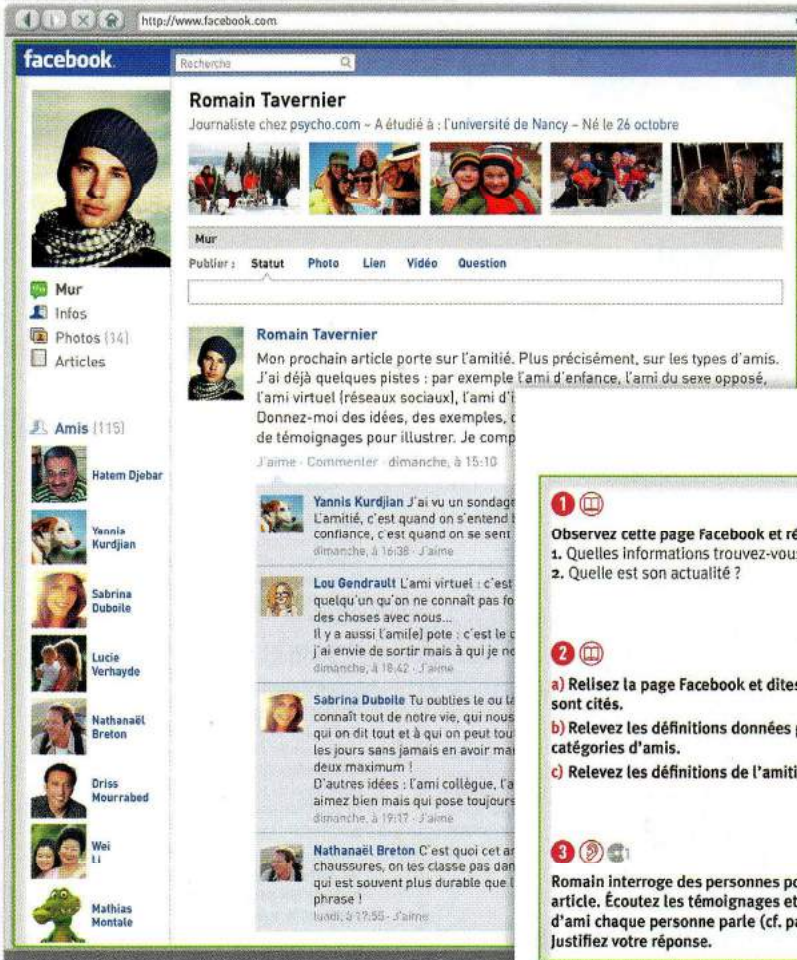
http://www.facebook.com

facebook

Recherche

Romain Tavernier
Journaliste chez psycho.com – A étudié à : l'université de Nancy – Né le 26 octobre

Mur

Publier : Statut Photo Lien Vidéo Question

Mur
Infos
Photos (14)
Articles

Amis (115)

Hatem Djebar
Yannis Kurdjian
Sabrina Duboile
Lucie Verhayde
Nathanaël Breton
Driss Mourrabed
Wei Li
Mathias Montale

Romain Tavernier
Mon prochain article porte sur l'amitié. Plus précisément, sur les types d'amis. J'ai déjà quelques pistes : par exemple l'ami d'enfance, l'ami du sexe opposé, l'ami virtuel (réseaux sociaux), l'ami d'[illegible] Donnez-moi des idées, des exemples, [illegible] de témoignages pour illustrer. Je comp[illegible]
J'aime · Commenter · dimanche, à 15:10

Yannis Kurdjian J'ai vu un sondag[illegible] L'amitié, c'est quand on s'entend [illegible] confiance, c'est quand on se sent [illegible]
dimanche, à 16:38 · J'aime

Lou Gendrault L'ami virtuel : c'est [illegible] quelqu'un qu'on ne connaît pas fo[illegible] des choses avec nous...
Il y a aussi l'ami(e) pote : c'est le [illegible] j'ai envie de sortir mais à qui je n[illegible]
dimanche, à 18:42 · J'aime

Sabrina Duboile Tu oublies le ou l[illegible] connaît tout de notre vie, qui nous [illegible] qui on dit tout et à qui on peut tou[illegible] les jours sans jamais en avoir ma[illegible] deux maximum !
D'autres idées : l'ami collègue, l'a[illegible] aimez bien mais qui pose toujours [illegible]
dimanche, à 19:17 · J'aime

Nathanaël Breton C'est quoi cet ar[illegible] chaussures, on les classe pas dan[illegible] qui est souvent plus durable que l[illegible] phrase !
lundi, à 17:55 · J'aime

1
Observez cette page Facebook et ré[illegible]
1. Quelles informations trouvez-vou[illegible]
2. Quelle est son actualité ?

2
a) Relisez la page Facebook et dites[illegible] sont cités.
b) Relevez les définitions données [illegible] catégories d'amis.
c) Relevez les définitions de l'amiti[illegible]

3
Romain interroge des personnes po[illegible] article. Écoutez les témoignages et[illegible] d'ami chaque personne parle (cf. p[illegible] Justifiez votre réponse.